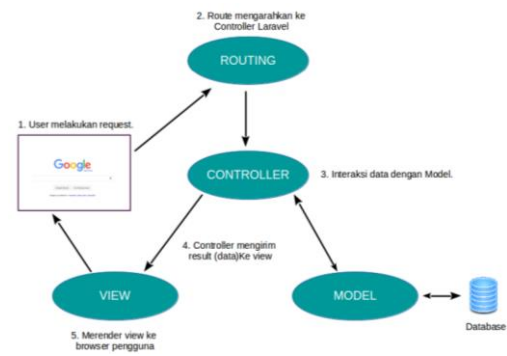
2. Route mengarahkan ke Controller Laravel

ROUTING

1. User melakukan request.

Google

CONTROLLER

3. Interaksi data dengan Model.

4. Controller mengirim result (data)Ke view

VIEW

MODEL

Database

5. Merender view ke browser pengguna